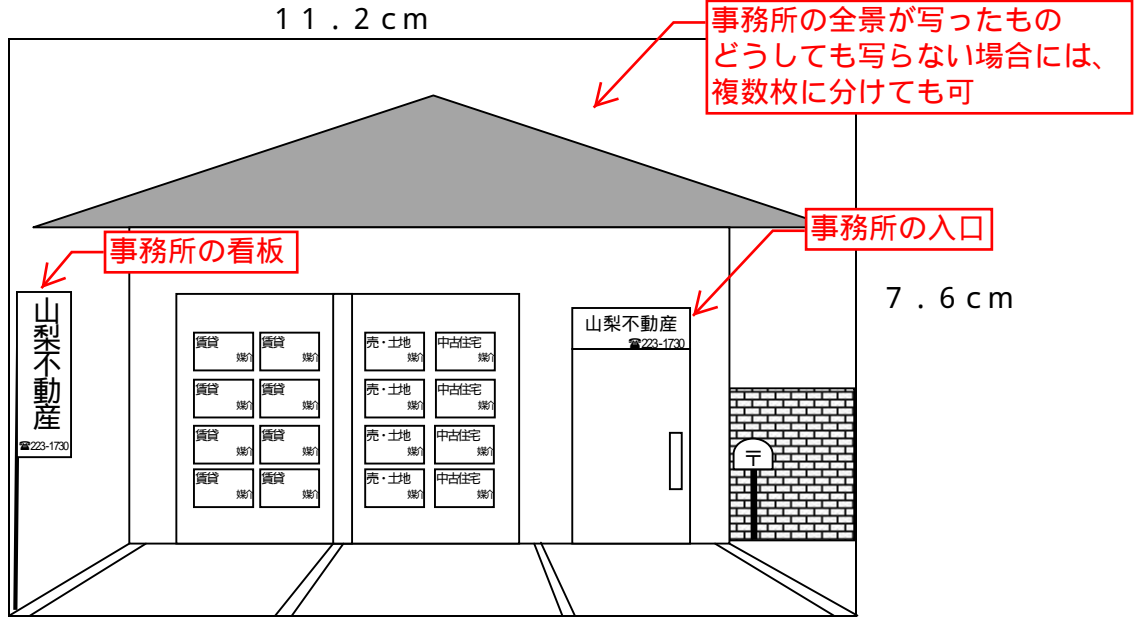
１１．２ｃｍ

事務所の全景が写ったもの
どうしても写らない場合には、
複数枚に分けても可

事務所の看板

山梨不動産
☎223-1730

賃貸
媒介

賃貸
媒介

賃貸
媒介

賃貸
媒介

賃貸
媒介

賃貸
媒介

賃貸
媒介

賃貸
媒介

売・土地
媒介

中古住宅
媒介

売・土地
媒介

中古住宅
媒介

売・土地
媒介

中古住宅
媒介

売・土地
媒介

中古住宅
媒介

事務所の入口

山梨不動産
☎223-1730

〒

７．６ｃｍ